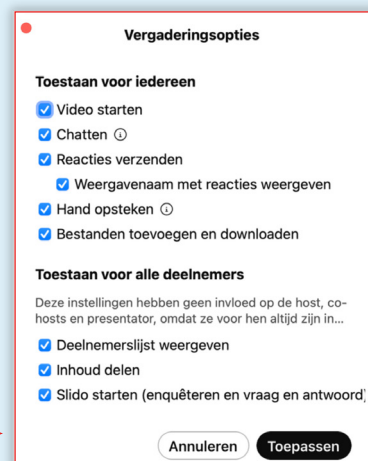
Vergaderingsopties

Toestaan voor iedereen

Video starten

Chatten ⓘ

Reacties verzenden

Weergavenaam met reacties weergeven

Hand opsteken ⓘ

Bestanden toevoegen en downloaden

Toestaan voor alle deelnemers

Deze instellingen hebben geen invloed op de host, co-hosts en presentator, omdat ze voor hen altijd zijn in...

Deelnemerslijst weergeven

Inhoud delen

Slido starten (enquêteren en vraag en antwoord)

Annuleren

Toepassen